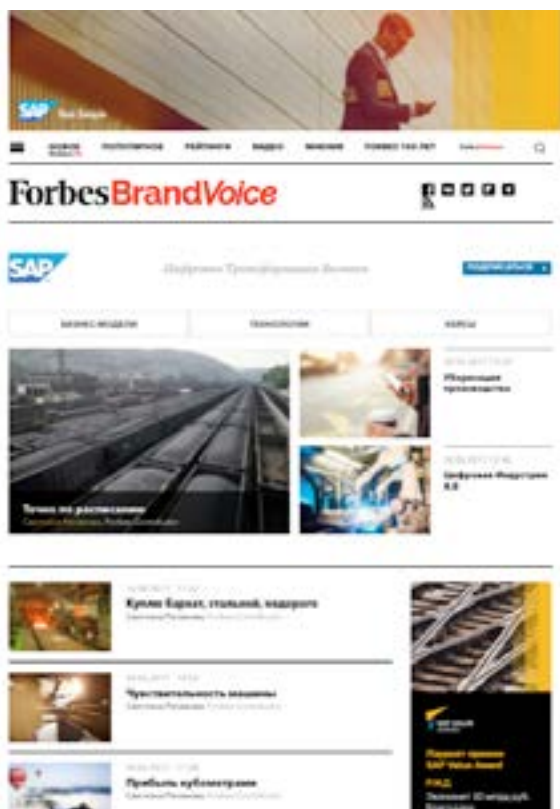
SAP

НОВОЕ ПОТРЕБИТЕЛЬ РЕЙТИНГИ ВИДЕО МНЕНИЯ FORBES 100 ЛЕТ

ForbesBrandVoice

SAP

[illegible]

ПОДПИСАТЬСЯ

БИЗНЕС-МОДЕЛИ ТЕХНОЛОГИИ КЕЙСЫ

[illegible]

Уберизация производства

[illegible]

Цифровая Индустрия 4.0

Точно по расписанию

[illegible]

Купим бархат, стальной, недорого

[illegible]

Чувствительность машины

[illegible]

Прибыль кубометрами

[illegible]

Подают заявки SAP Value Award

РЖД

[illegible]